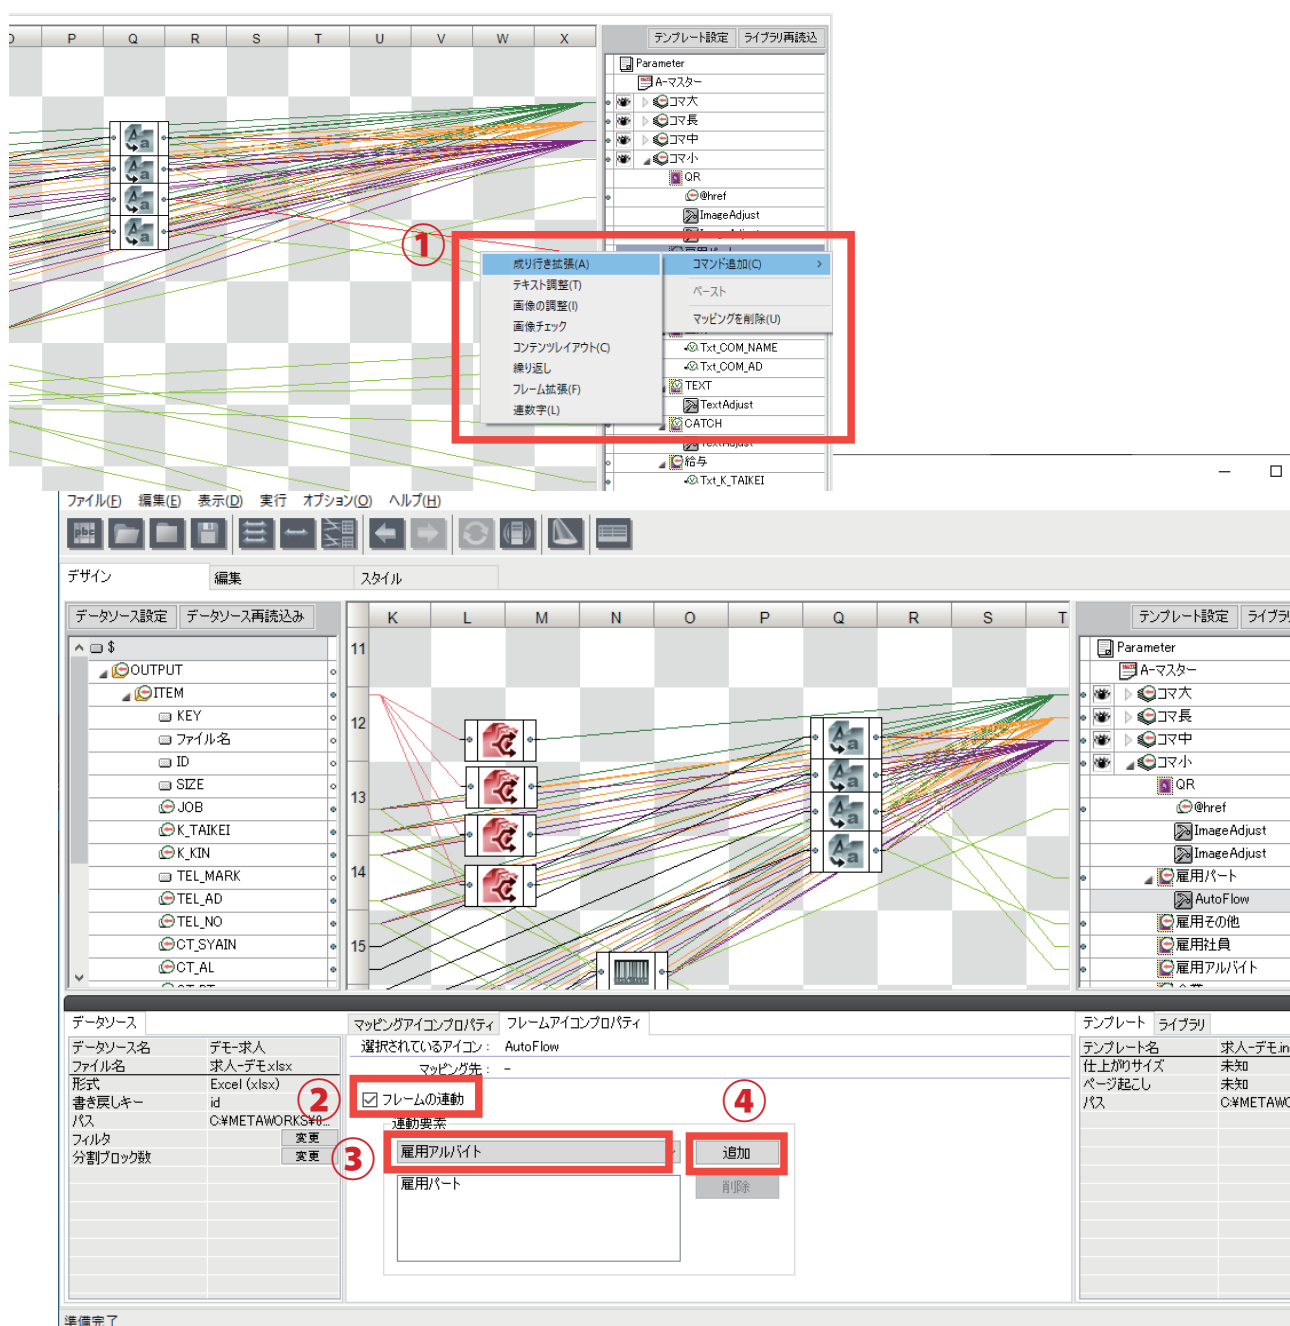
O P Q R S T U V W X

テンプレート設定 ライブラリ再読込

Parameter
A-マスター
コマ大
コマ長
コマ中
コマ小
QR
@href
ImageAdjust

①

成り行き拡張(A)
テキスト調整(T)
画像の調整(I)
画像チェック
コンテンツレイアウト(C)
繰り返し
フレーム拡張(F)
連数字(L)

コマンド追加(C)
ペースト
マッピングを削除(U)

Txt_COM_NAME
Txt_COM_AD
TEXT
TextAdjust
CATCH
給与
Txt_K_TAIKEI

ファイル(F) 編集(E) 表示(D) 実行 オプション(O) ヘルプ(H)

デザイン 編集 スタイル

データソース設定 データソース再読込み

$
OUTPUT
ITEM
KEY
ファイル名
ID
SIZE
JOB
K_TAIKEI
K_KIN
TEL_MARK
TEL_AD
TEL_NO
CT_SYAIN
CT_AL

K L M N O P Q R S T
11
12
13
14
15

テンプレート設定 ライブラリ

Parameter
A-マスター
コマ大
コマ長
コマ中
コマ小
QR
@href
ImageAdjust
ImageAdjust
雇用パート
AutoFlow
雇用その他
雇用社員
雇用アルバイト

データソース

| データソース名 | デモ-求人 |
|---|---|
| ファイル名 | 求人-デモ.xlsx |
| 形式 | Excel (xlsx) |
| 書き戻しキー | id |
| パス | C:¥METAWORKS¥0... |
| フィルタ | 変更 |
| 分割ブロック数 | 変更 |

マッピングアイコンプロパティ フレームアイコンプロパティ

選択されているアイコン： AutoFlow
マッピング先： -

②
フレームの連動
連動要素
③
雇用アルバイト
④
追加
雇用パート
削除

テンプレート ライブラリ

| テンプレート名 | 求人-デモin |
|---|---|
| 仕上がりサイズ | 未知 |
| ページ起こし | 未知 |
| パス | C:¥METAWO |

準備完了